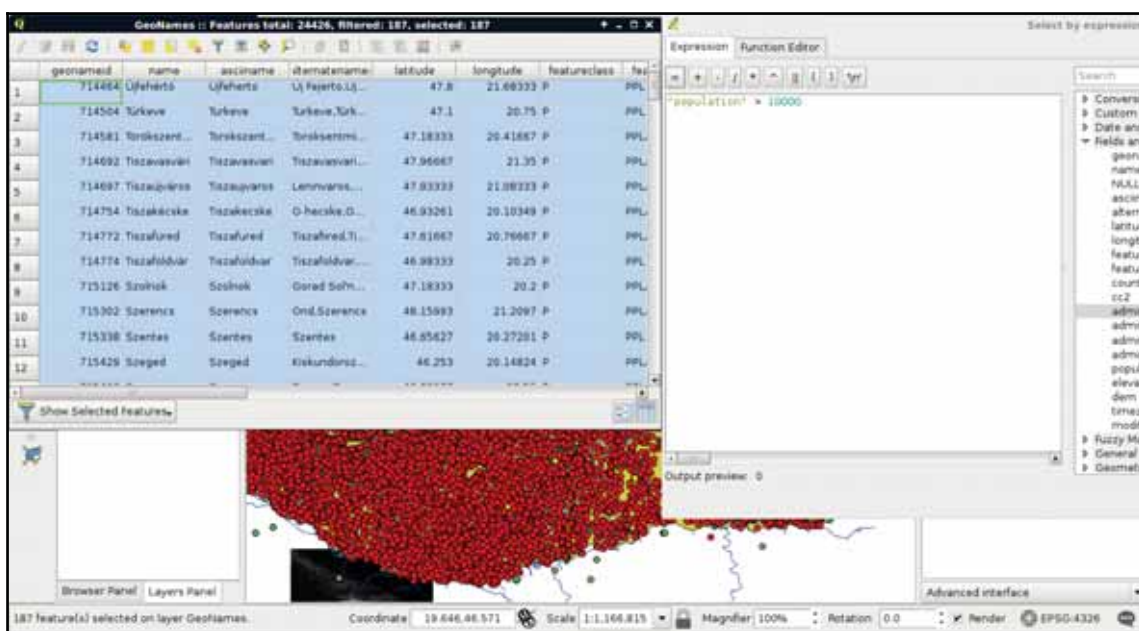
GeoNames :: Features total: 24426, filtered: 187, selected: 187

| | geonameid | name | asciiname | alternatename | latitude | longitude | featureclass | fea |
|---|---|---|---|---|---|---|---|---|
| 1 | 714464 | Ujfeherto | Ujfeherto | Uj Fejerto,Uj... | 47.8 | 21.68333 | P | PPL |
| 2 | 714504 | Turkeve | Turkeve | Turkeve,Turk... | 47.1 | 20.75 | P | PPL |
| 3 | 714581 | Torokszent... | Torokszent... | Toroksentmi... | 47.18333 | 20.41667 | P | PPL |
| 4 | 714692 | Tiszavasvari | Tiszavasvari | Tiszavasvari... | 47.96667 | 21.35 | P | PPL |
| 5 | 714697 | Tiszaujvaros | Tiszaujvaros | Leninvaros,... | 47.93333 | 21.08333 | P | PPL |
| 6 | 714754 | Tiszakecske | Tiszakecske | O-hecske,O... | 46.93261 | 20.10349 | P | PPL |
| 7 | 714772 | Tiszafured | Tiszafured | Tiszafured,Ti... | 47.61667 | 20.76667 | P | PPL |
| 8 | 714774 | Tiszafoldvar | Tiszafoldvar | Tiszafoldvar,... | 46.98333 | 20.25 | P | PPL |
| 9 | 715126 | Szolnok | Szolnok | Gorad Solin... | 47.18333 | 20.2 | P | PPL |
| 10 | 715302 | Szerencs | Szerencs | Ond,Szerencs | 48.15693 | 21.2097 | P | PPL |
| 11 | 715338 | Szentes | Szentes | Szentes | 46.65627 | 20.27201 | P | PPL |
| 12 | 715429 | Szeged | Szeged | Kiskundorsz... | 46.253 | 20.14824 | P | PPL |

Show Selected Features

Browser Panel  Layers Panel

Select by expression

Expression  Function Editor

"population" > 10000

Output preview: 0

Search

Conversi
Custom
Date an
Fields an
geon
nam
NULL
ascii
alter
latitu
longt
featu
featu
count
cc2
adm
adm
adm
adm
popu
eleva
dem
time
modi
Fuzzy M
General
Geomet

Advanced interface

187 feature(s) selected on layer GeoNames.  Coordinate 19.646,46.571  Scale 1:1,166,815  Magnifier 100%  Rotation 0.0  Render  EPSG:4326